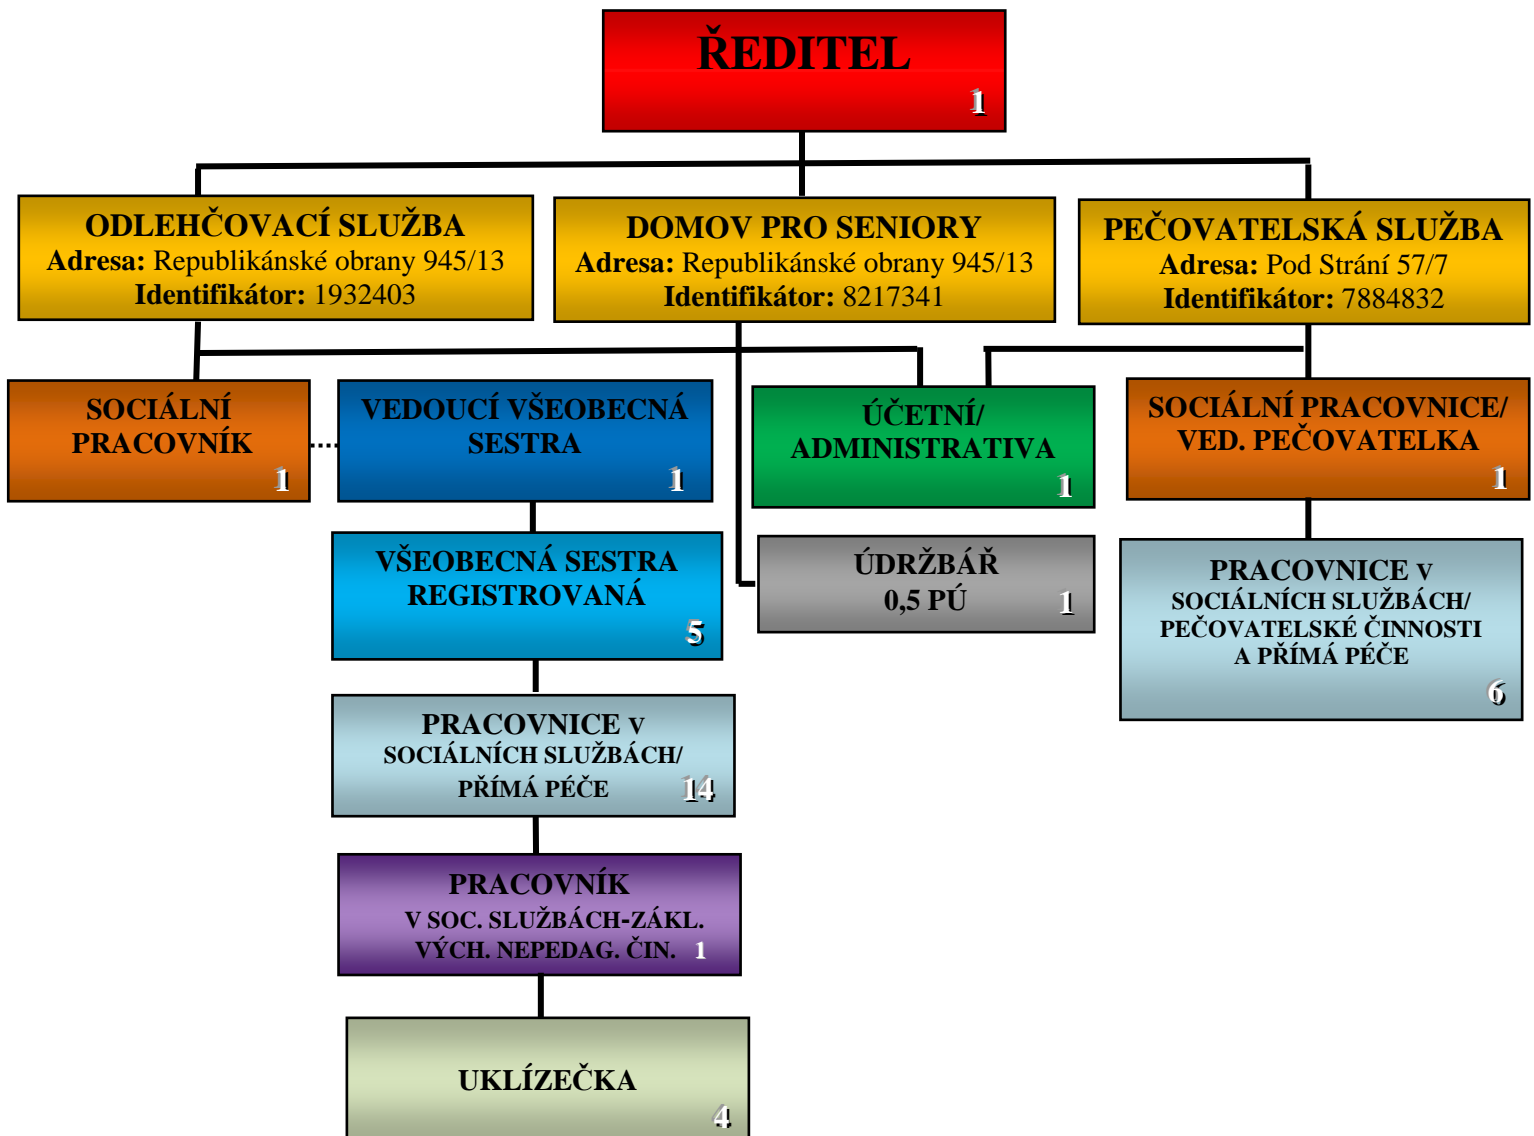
ŘEDITEL
1

ODLEHČOVACÍ SLUŽBA
Adresa: Republikánské obrany 945/13
Identifikátor: 1932403

DOMOV PRO SENIORY
Adresa: Republikánské obrany 945/13
Identifikátor: 8217341

PEČOVATELSKÁ SLUŽBA
Adresa: Pod Strání 57/7
Identifikátor: 7884832

SOCIÁLNÍ PRACOVNÍK
1

VEDOUCÍ VŠEOBECNÁ SESTRA
1

ÚČETNÍ/ ADMINISTRATIVA
1

SOCIÁLNÍ PRACOVNICE/ VED. PEČOVATELKA
1

VŠEOBECNÁ SESTRA REGISTROVANÁ
5

ÚDRŽBÁŘ
0,5 PÚ
1

PRACOVNICE V SOCIÁLNÍCH SLUŽBÁCH/ PEČOVATELSKÉ ČINNOSTI A PŘÍMÁ PÉČE
6

PRACOVNICE V SOCIÁLNÍCH SLUŽBÁCH/ PŘÍMÁ PÉČE
14

PRACOVNÍK V SOC. SLUŽBÁCH-ZÁKL. VÝCH. NEPEDAG. ČIN.
1

UKLÍZEČKA
4